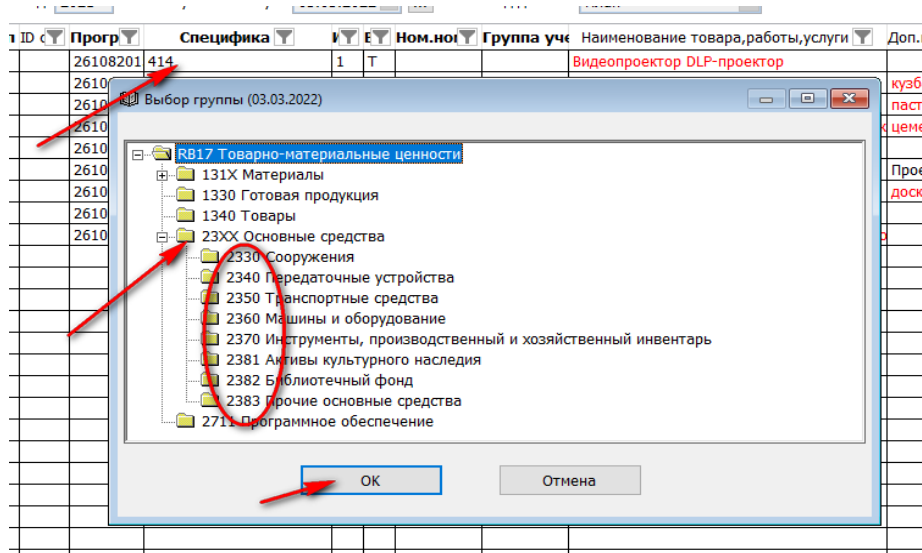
| ID | Прогр | Специфика | К | Е | Ном.но | Группа уче | Наименование товара,работы,услуги | Доп. |
|---|---|---|---|---|---|---|---|---|
| | 26108201 | 414 | 1 | Т | | | Видеопроектор DLP-проектор | |
| | 2610 | | | | | | | кузб |
| | 2610 | | | | | | | паст |
| | 2610 | | | | | | | цеме |
| | 2610 | | | | | | | |
| | 2610 | | | | | | | Прое |
| | 2610 | | | | | | | доск |
| | 2610 | | | | | | | |
| | 2610 | | | | | | | |

Выбор группы (03.03.2022)

RB17 Товарно-материальные ценности
131X Материалы
1330 Готовая продукция
1340 Товары
23XX Основные средства
2330 Сооружения
2340 Передаточные устройства
2350 Транспортные средства
2360 Машины и оборудование
2370 Инструменты, производственный и хозяйственный инвентарь
2381 Активы культурного наследия
2382 Библиотечный фонд
2383 Прочие основные средства
2711 Программное обеспечение

OK
Отмена